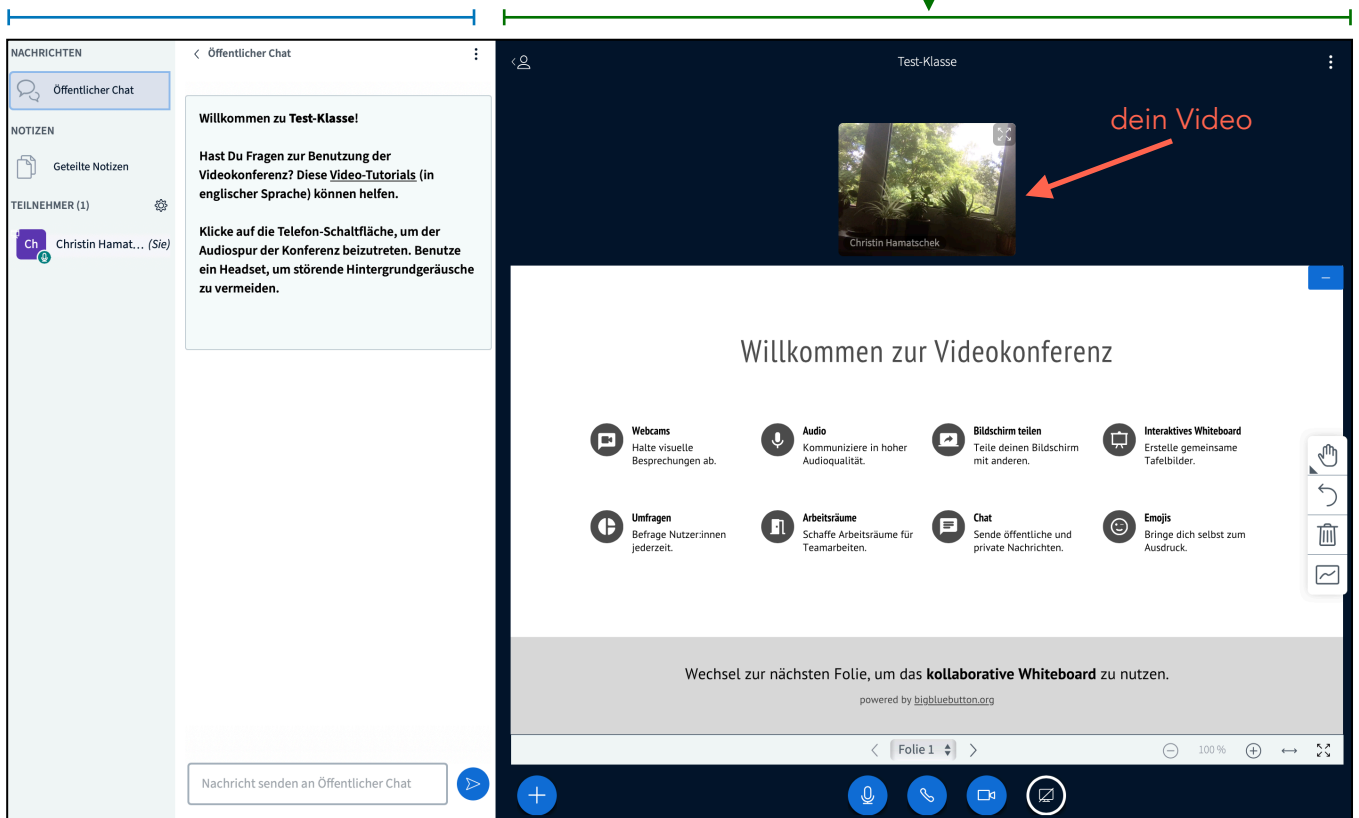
NACHRICHTEN

Öffentlicher Chat

NOTIZEN

Geteilte Notizen

TEILNEHMER (1)

Ch Christin Hamat… (Sie)

‹ Öffentlicher Chat

Willkommen zu Test-Klasse!

Hast Du Fragen zur Benutzung der Videokonferenz? Diese Video-Tutorials (in englischer Sprache) können helfen.

Klicke auf die Telefon-Schaltfläche, um der Audiospur der Konferenz beizutreten. Benutze ein Headset, um störende Hintergrundgeräusche zu vermeiden.

Nachricht senden an Öffentlicher Chat

Test-Klasse

dein Video

Christin Hamatschek

Willkommen zur Videokonferenz

Webcams
Halte visuelle Besprechungen ab.

Audio
Kommuniziere in hoher Audioqualität.

Bildschirm teilen
Teile deinen Bildschirm mit anderen.

Interaktives Whiteboard
Erstelle gemeinsame Tafelbilder.

Umfragen
Befrage Nutzer:innen jederzeit.

Arbeitsräume
Schaffe Arbeitsräume für Teamarbeiten.

Chat
Sende öffentliche und private Nachrichten.

Emojis
Bringe dich selbst zum Ausdruck.

Wechsel zur nächsten Folie, um das **kollaborative Whiteboard** zu nutzen.

powered by bigbluebutton.org

Folie 1

100 %